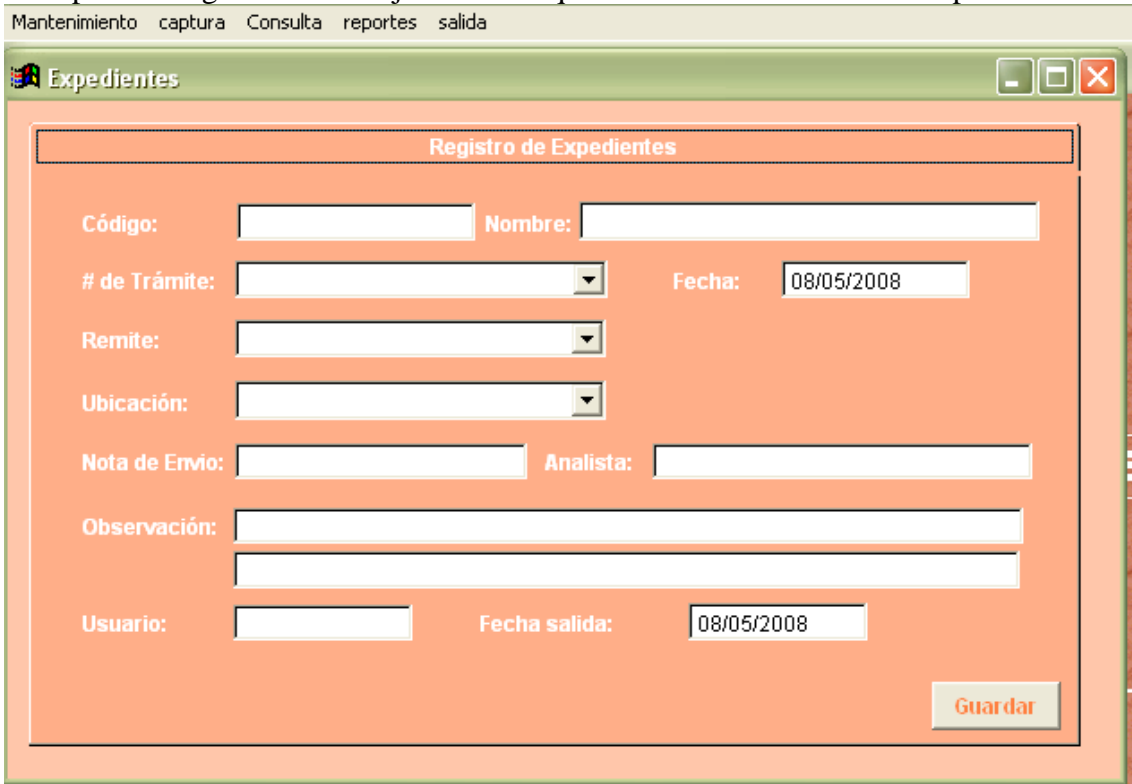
Mantenimiento captura Consulta reportes salida

Expedientes

Registro de Expedientes

Código: Nombre:

# de Trámite: Fecha: 08/05/2008

Remite:

Ubicación:

Nota de Envio: Analista:

Observación:

Usuario: Fecha salida: 08/05/2008

Guardar